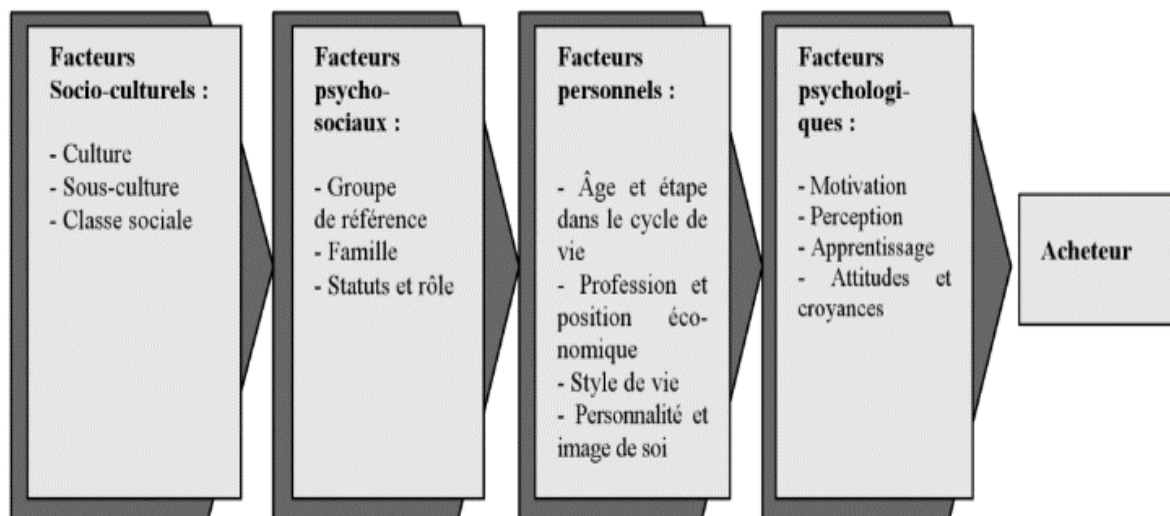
Facteurs Socio-culturels :

- Culture
- Sous-culture
- Classe sociale

Facteurs psychosociaux :

- Groupe de référence
- Famille
- Statuts et rôle

Facteurs personnels :

- Âge et étape dans le cycle de vie
- Profession et position économique
- Style de vie
- Personnalité et image de soi

Facteurs psychologiques :

- Motivation
- Perception
- Apprentissage
- Attitudes et croyances

Acheteur